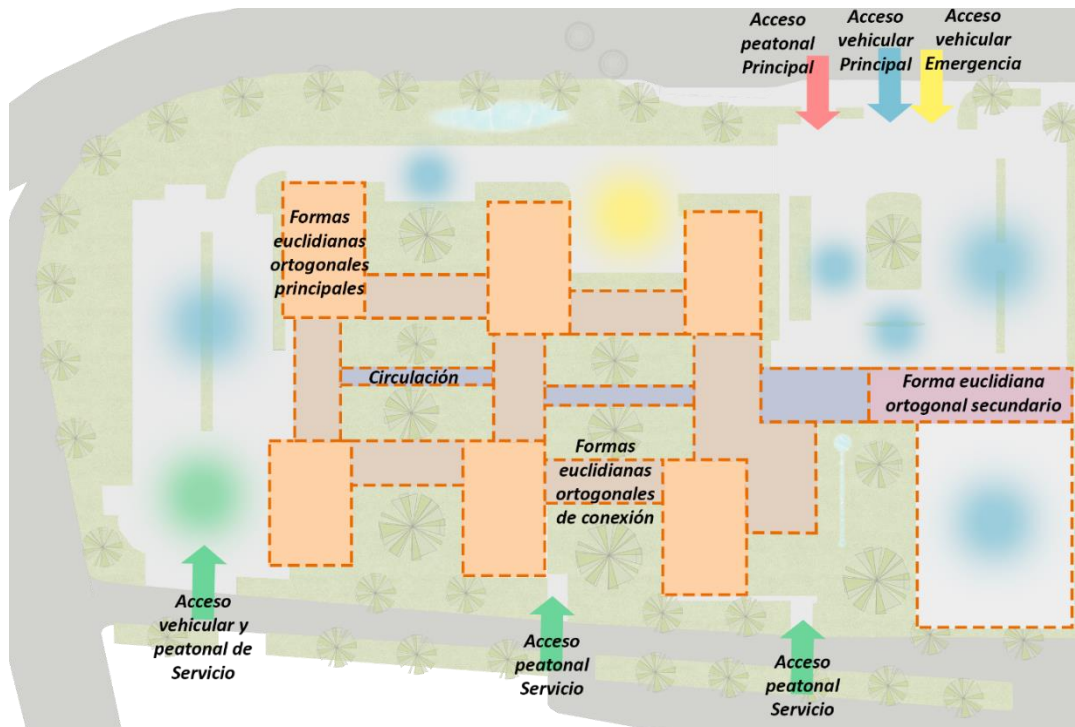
Acceso peatonal Principal

Acceso vehicular Principal

Acceso vehicular Emergencia

Formas euclidianas ortogonales principales

Circulación

Forma euclidiana ortogonal secundario

Formas euclidianas ortogonales de conexión

Acceso vehicular y peatonal de Servicio

Acceso peatonal Servicio

Acceso peatonal Servicio